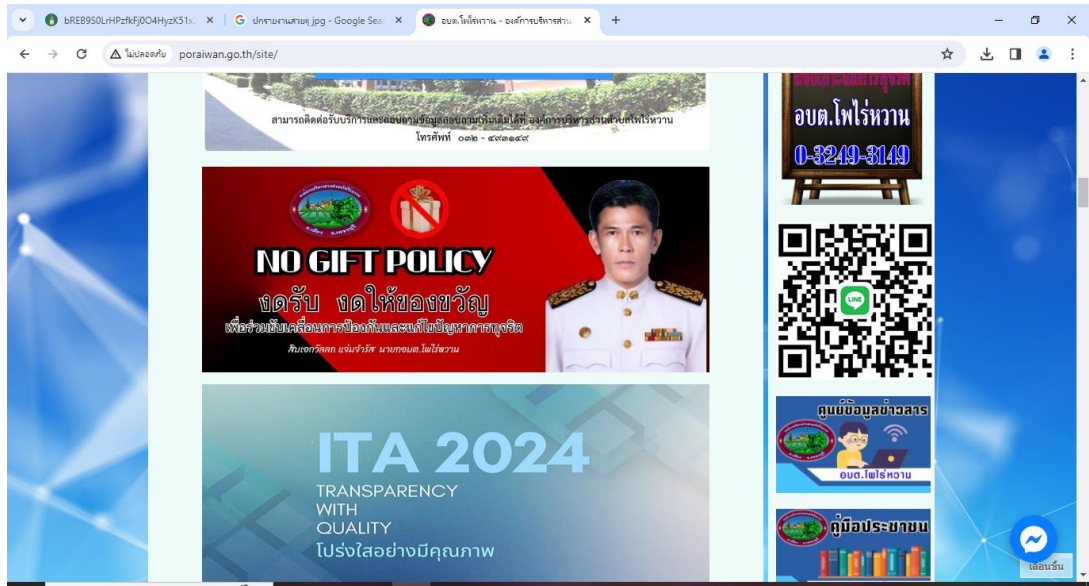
bREB9S0LrHPzfkFj0O4HyzK51
ปกรายงานสวยๆ jpg - Google Sea
อบต.โพไร่หวาน - องค์การบริหารส่วน
ไม่ปลอดภัย poraiwan.go.th/site/

สามารถติดต่อรับบริการและสอบถามข้อมูลเพิ่มเติมได้ที่ องค์การบริหารส่วนตำบลโพไร่หวาน
โทรศัพท์ ๐๓๒ - ๔๙๓๑๔๙

NO GIFT POLICY
งดรับ งดให้ของขวัญ
เพื่อร่วมขับเคลื่อนการป้องกันและแก้ไขปัญหาการทุจริต
สินเจกวัลลภ แจ่มจำรัส นายกอบต.โพไร่หวาน

ITA 2024
TRANSPARENCY
WITH
QUALITY
โปร่งใสอย่างมีคุณภาพ

อบต.โพไร่หวาน
0-3249-3149

LINE

ศูนย์ข้อมูลข่าวสาร
อบต.โพไร่หวาน

คู่มือประชาชน

เลื่อนขึ้น